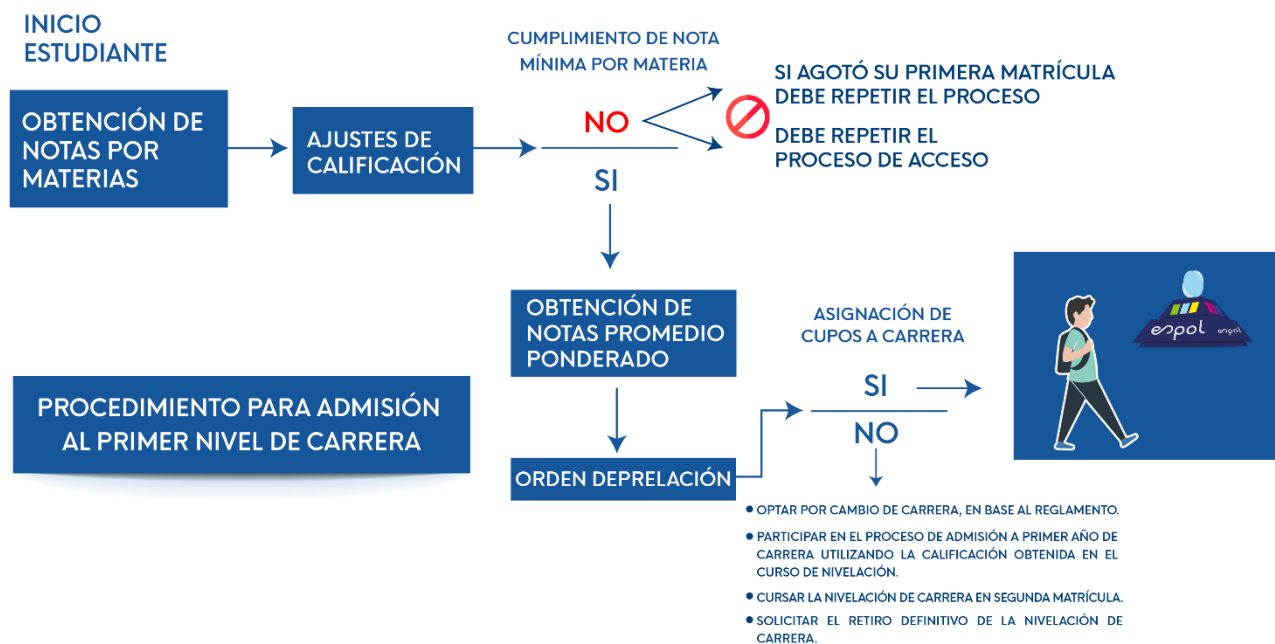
INICIO ESTUDIANTE

OBTENCIÓN DE NOTAS POR MATERIAS

AJUSTES DE CALIFICACIÓN

CUMPLIMIENTO DE NOTA MÍNIMA POR MATERIA

NO

SI

SI AGOTÓ SU PRIMERA MATRÍCULA DEBE REPETIR EL PROCESO

DEBE REPETIR EL PROCESO DE ACCESO

OBTENCIÓN DE NOTAS PROMEDIO PONDERADO

ASIGNACIÓN DE CUPOS A CARRERA

espol espol

PROCEDIMIENTO PARA ADMISIÓN AL PRIMER NIVEL DE CARRERA

SI

NO

ORDEN DEPRELACIÓN

• OPTAR POR CAMBIO DE CARRERA, EN BASE AL REGLAMENTO.

• PARTICIPAR EN EL PROCESO DE ADMISIÓN A PRIMER AÑO DE CARRERA UTILIZANDO LA CALIFICACIÓN OBTENIDA EN EL CURSO DE NIVELACIÓN.

• CURSAR LA NIVELACIÓN DE CARRERA EN SEGUNDA MATRÍCULA.

• SOLICITAR EL RETIRO DEFINITIVO DE LA NIVELACIÓN DE CARRERA.